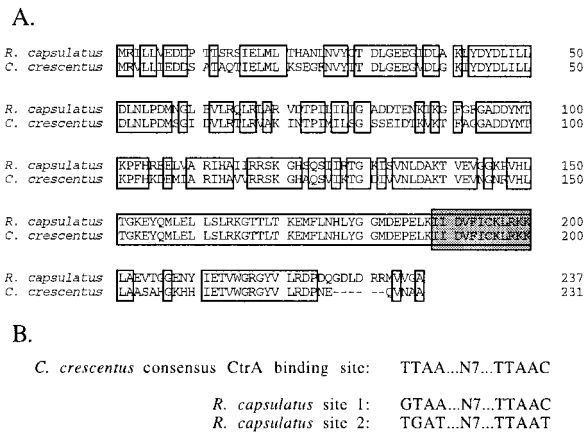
A.

R. capsulatus MRILLIEDDP TISRSIELML THANLNVYTT DLGEEGIDLA KLYDYDLILL 50
C. crescentus MRVLLIEDDS ATAQTIELML KSEGFNVYTT DLGEEGVDLG KIYDYDLILL 50

R. capsulatus DLNLPDMNGI EVLRQLRIAR VDTPILILTG ADDTENKIKG FGFGADDYMT 100
C. crescentus DLNLPDMSGI DVLRTLRVAK INTPIMILSG SSEIDTKVKT FAGGADDYMT 100

R. capsulatus KPFHREELVA RIHAIIRRSK GHSQSIIRTG KISVNLDAKT VEVGGKEVHL 150
C. crescentus KPFHKDEMIA RIHAVVRRSK GHAQSVIKTG DIVVNLDAKT VEVNGNRVHL 150

R. capsulatus TGKEYQMLEL LSLRKGTTLT KEMFLNHLYG GMDEPELKII DVFICKLRKK 200
C. crescentus TGKEYQMLEL LSLRKGTTLT KEMFLNHLYG GMDEPELKII DVFICKLRKK 200

R. capsulatus LAEVTGGENY IETVWGRGYV LRDPDQGDLD RRMVWGA 237
C. crescentus LAASAHGKHH IETVWGRGYV LRDPNE---- --QVNAA 231

B.

C. crescentus consensus CtrA binding site: TTAA...N7...TTAAC

R. capsulatus site 1: GTAA...N7...TTAAC
R. capsulatus site 2: TGAT...N7...TTAAT